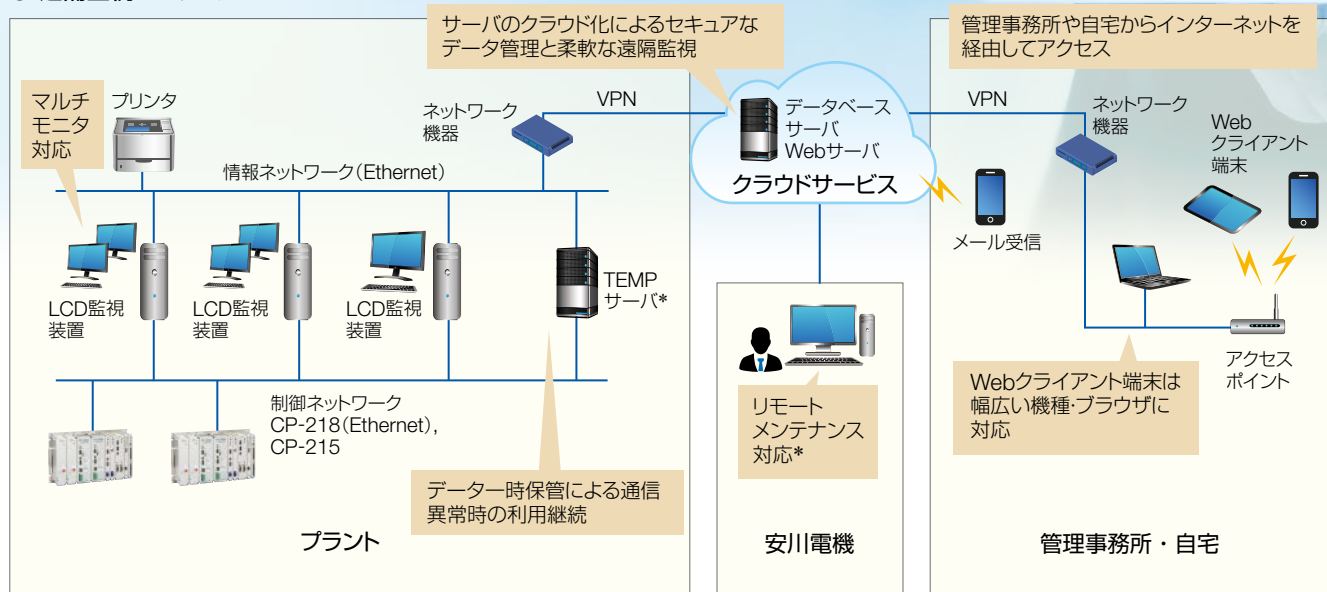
サーバのクラウド化によるセキュアなデータ管理と柔軟な遠隔監視

管理事務所や自宅からインターネットを経由してアクセス

マルチモニタ対応

プリンタ

ネットワーク機器

VPN

データベースサーバ
Webサーバ

クラウドサービス

VPN

ネットワーク機器

Web
クライアント端末

情報ネットワーク(Ethernet)

メール受信

LCD監視装置

LCD監視装置

LCD監視装置

TEMP
サーバ*

アクセスポイント

制御ネットワーク
CP-218(Ethernet),
CP-215

リモートメンテナンス対応*

Webクライアント端末は幅広い機種･ブラウザに対応

データ一時保管による通信異常時の利用継続

プラント

安川電機

管理事務所・自宅